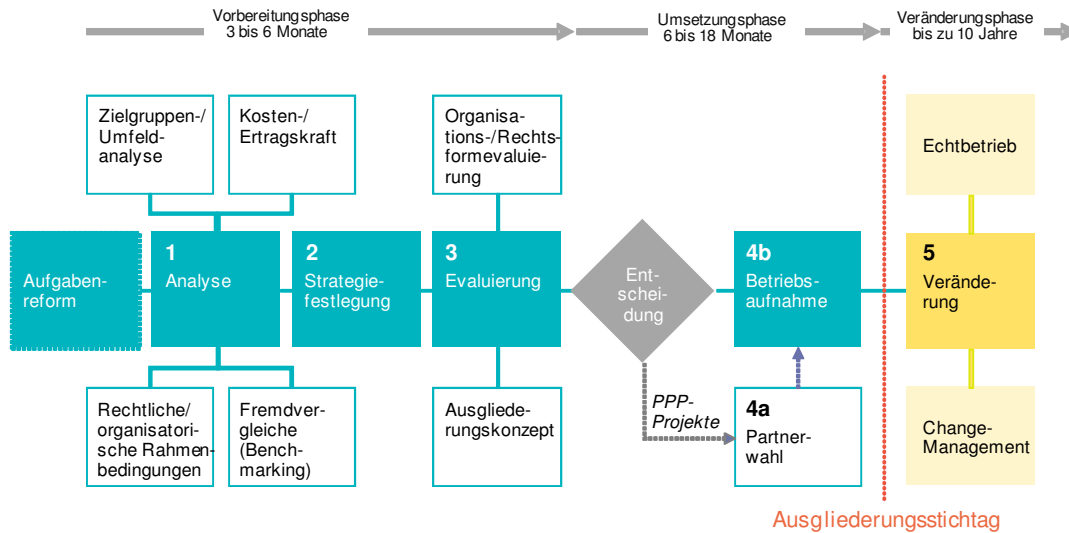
Vorbereitungsphase
3 bis 6 Monate

Umsetzungsphase
6 bis 18 Monate

Veränderungsphase
bis zu 10 Jahre

Zielgruppen-/ Umfeldanalyse

Kosten-/ Ertragskraft

Organisations-/Rechtsformevaluierung

Echtbetrieb

Aufgabenreform

1
Analyse

2
Strategiefestlegung

3
Evaluierung

Entscheidung

4b
Betriebsaufnahme

5
Veränderung

Rechtliche/ organisatorische Rahmenbedingungen

Fremdvergleiche (Benchmarking)

Ausgliederungskonzept

PPP-Projekte

4a
Partnerwahl

Change-Management

Ausgliederungsstichtag